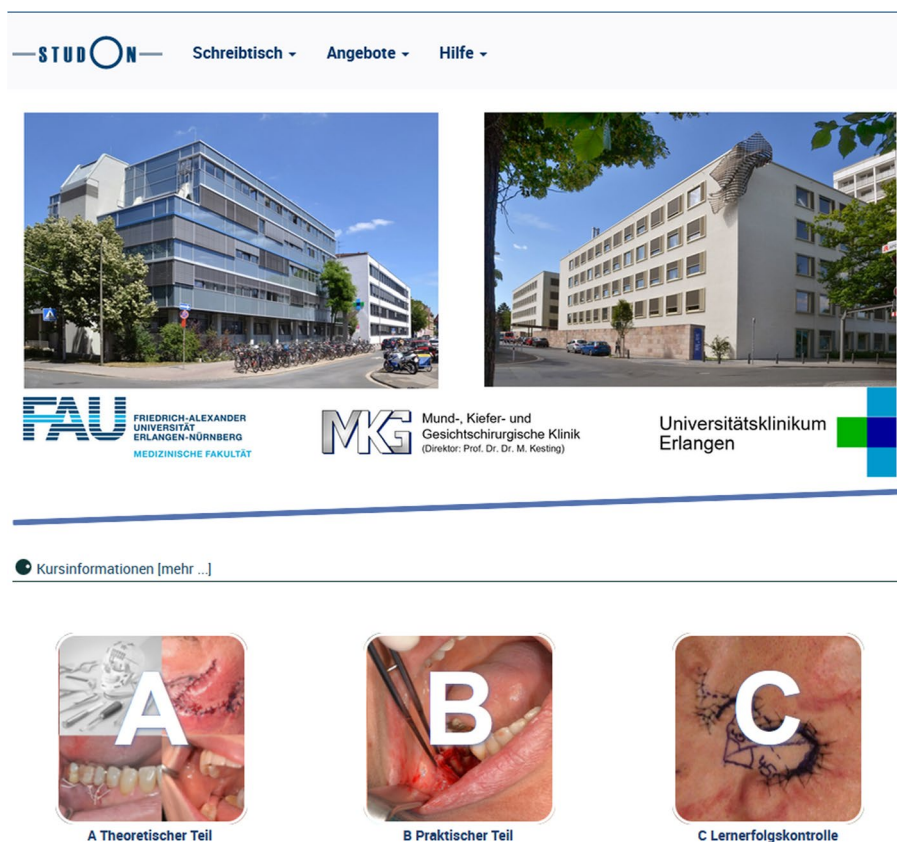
STUDON

Schreibtisch ▾ Angebote ▾ Hilfe ▾

FAU FRIEDRICH-ALEXANDER UNIVERSITÄT ERLANGEN-NÜRNBERG
MEDIZINISCHE FAKULTÄT

MKG Mund-, Kiefer- und Gesichtschirurgische Klinik
(Direktor: Prof. Dr. Dr. M. Kesting)

Universitätsklinikum Erlangen

Kursinformationen [mehr ...]

A
A Theoretischer Teil

B
B Praktischer Teil

C
C Lernerfolgskontrolle